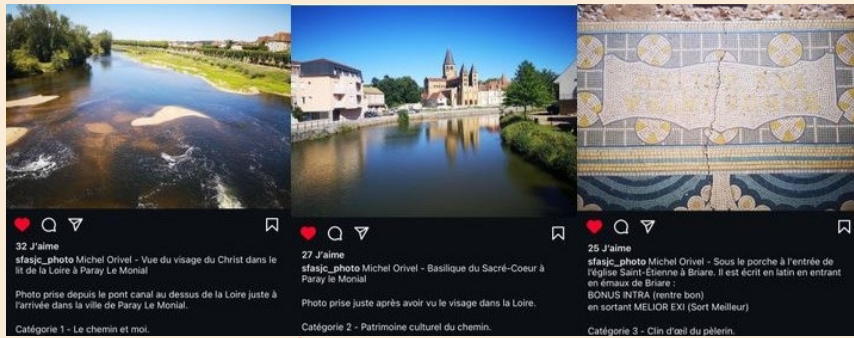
32 J'aime

sfasjc_photo Michel Orivel - Vue du visage du Christ dans le lit de la Loire à Paray Le Monial

Photo prise depuis le pont canal au dessus de la Loire juste à l'arrivée dans la ville de Paray Le Monial.

Catégorie 1 - Le chemin et moi.

27 J'aime

sfasjc_photo Michel Orivel - Basilique du Sacré-Coeur à Paray le Monial

Photo prise juste après avoir vu le visage dans la Loire.

Catégorie 2 - Patrimoine culturel du chemin.

25 J'aime

sfasjc_photo Michel Orivel - Sous le porche à l'entrée de l'église Saint-Étienne à Briare. Il est écrit en latin en entrant en émaux de Briare :
BONUS INTRA (rentre bon)
en sortant MELIOR EXI (Sort Meilleur)

Catégorie 3 - Clin d'œil du pèlerin.